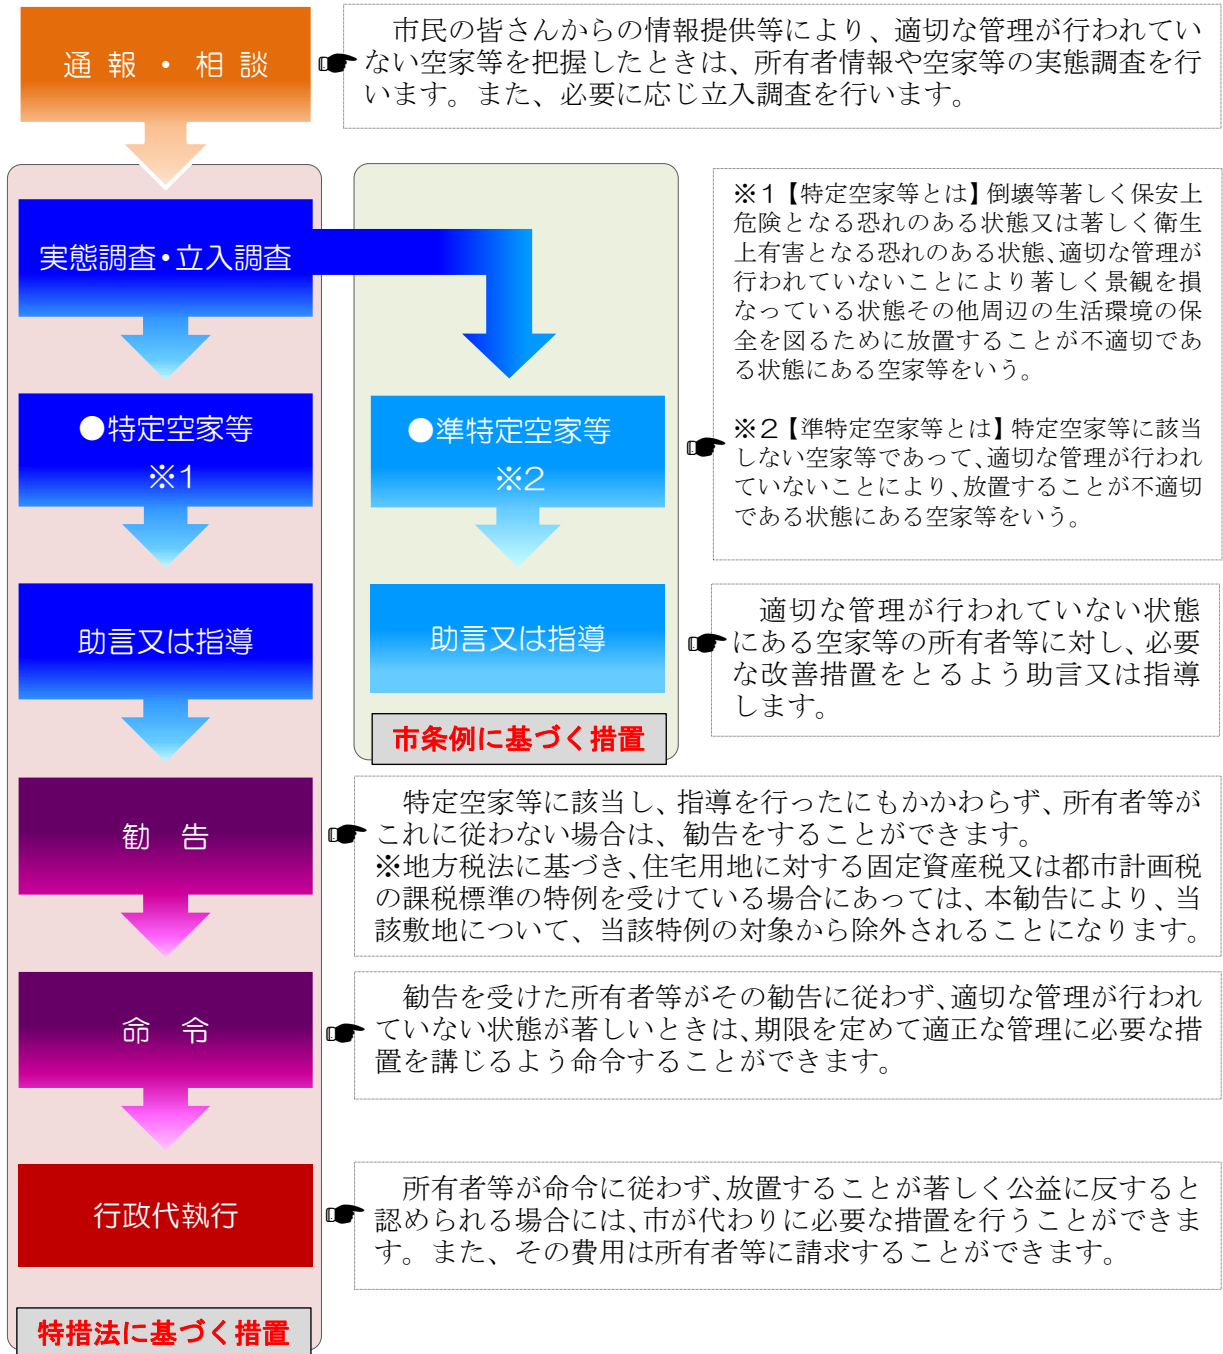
通報・相談

市民の皆さんからの情報提供等により、適切な管理が行われていない空家等を把握したときは、所有者情報や空家等の実態調査を行います。また、必要に応じ立入調査を行います。

実態調査・立入調査

●特定空家等
※1

●準特定空家等
※2

※1【特定空家等とは】倒壊等著しく保安上危険となる恐れのある状態又は著しく衛生上有害となる恐れのある状態、適切な管理が行われていないことにより著しく景観を損なっている状態その他周辺の生活環境の保全を図るために放置することが不適切である状態にある空家等をいう。

※2【準特定空家等とは】特定空家等に該当しない空家等であって、適切な管理が行われていないことにより、放置することが不適切である状態にある空家等をいう。

助言又は指導

助言又は指導

適切な管理が行われていない状態にある空家等の所有者等に対し、必要な改善措置をとるよう助言又は指導します。

市条例に基づく措置

勧告

特定空家等に該当し、指導を行ったにもかかわらず、所有者等がこれに従わない場合は、勧告をすることができます。
※地方税法に基づき、住宅用地に対する固定資産税又は都市計画税の課税標準の特例を受けている場合にあっては、本勧告により、当該敷地について、当該特例の対象から除外されることになります。

命令

勧告を受けた所有者等がその勧告に従わず、適切な管理が行われていない状態が著しいときは、期限を定めて適正な管理に必要な措置を講じるよう命令することができます。

行政代執行

所有者等が命令に従わず、放置することが著しく公益に反すると認められる場合には、市が代わりに必要な措置を行うことができます。また、その費用は所有者等に請求することができます。

特措法に基づく措置